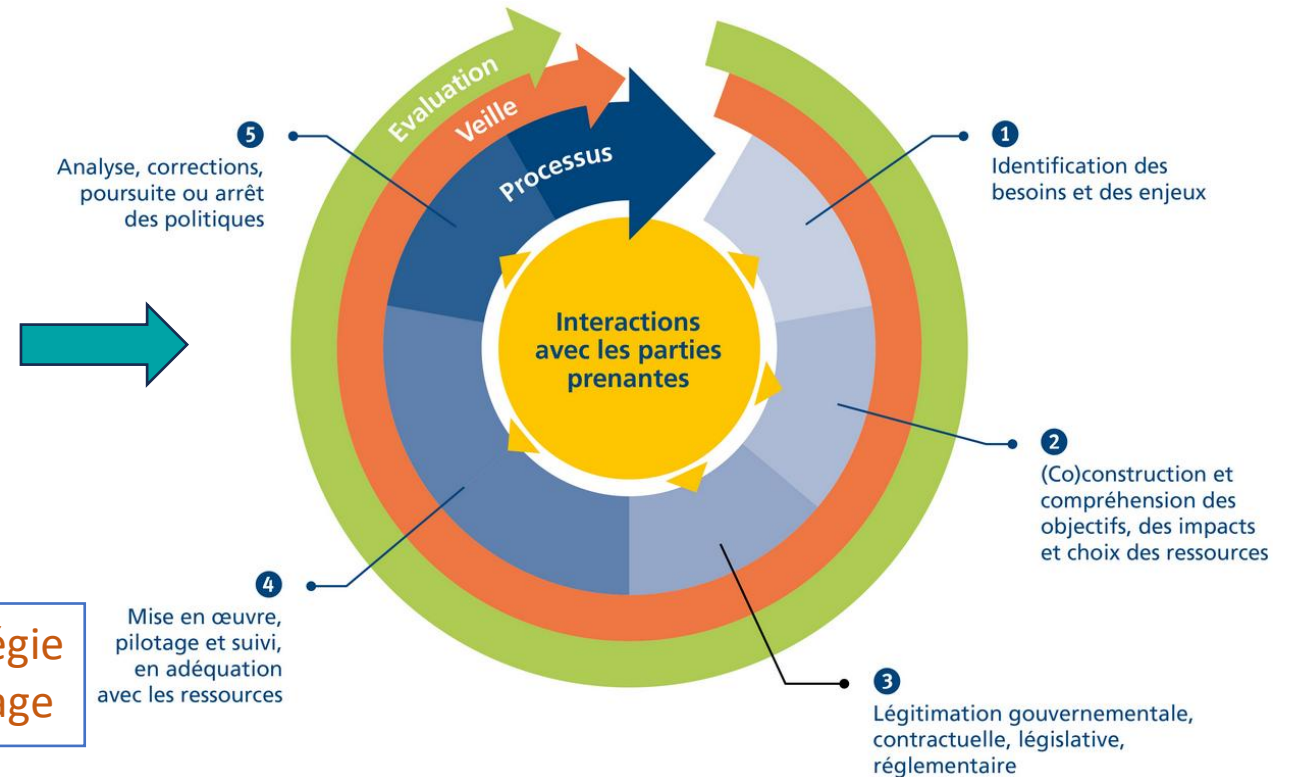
5
Analyse, corrections, poursuite ou arrêt des politiques

Evaluation
Veille
Processus

1
Identification des besoins et des enjeux

Interactions avec les parties prenantes

2
(Co)construction et compréhension des objectifs, des impacts et choix des ressources

4
Mise en œuvre, pilotage et suivi, en adéquation avec les ressources

égie
age

3
Légitimation gouvernementale, contractuelle, législative, réglementaire